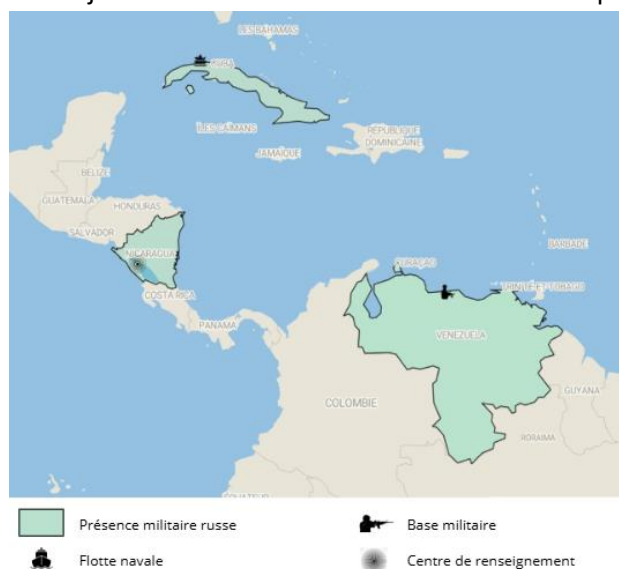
LES BAHAMAS
CUBA
ÎLES CAÏMANS
RÉPUBLIQUE DOMINICAINE
JAMAÏQUE
BELIZE
GUATEMALA
HONDURAS
SALVADOR
NICARAGUA
COSTA RICA
PANAMA
CURAÇAO
TRINITÉ-ET-TOBAGO
BARBADE
VENEZUELA
GUYANA
COLOMBIE
RORAIMA
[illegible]

Présence militaire russe
Base militaire
Flotte navale
Centre de renseignement